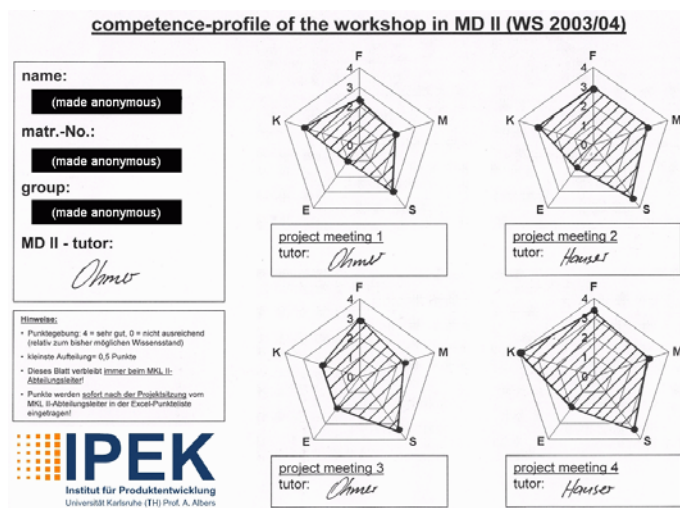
competence-profile of the workshop in MD II (WS 2003/04)

name:
(made anonymous)
matr.-No.:
(made anonymous)
group:
(made anonymous)
MD II - tutor:
Ohmer

Hinweise:
- Punktegebung: 4 = sehr gut, 0 = nicht ausreichend (relativ zum bisher möglichen Wissensstand)
- kleinste Aufteilung= 0,5 Punkte
- Dieses Blatt verbleibt immer beim MKL II-Abteilungsleiter!
- Punkte werden sofort nach der Projektsitzung vom MKL II-Abteilungsleiter in der Excel-Punkteliste eingetragen!

IPEK
Institut für Produktentwicklung
Universität Karlsruhe (TH) Prof. A. Albers

F 4 3 2 1 0 M S E K
project meeting 1
tutor: Ohmer

F 4 3 2 1 0 M S E K
project meeting 2
tutor: Hauser

F 4 3 2 1 0 M S E K
project meeting 3
tutor: Ohmer

F 4 3 2 1 0 M S E K
project meeting 4
tutor: Hauser